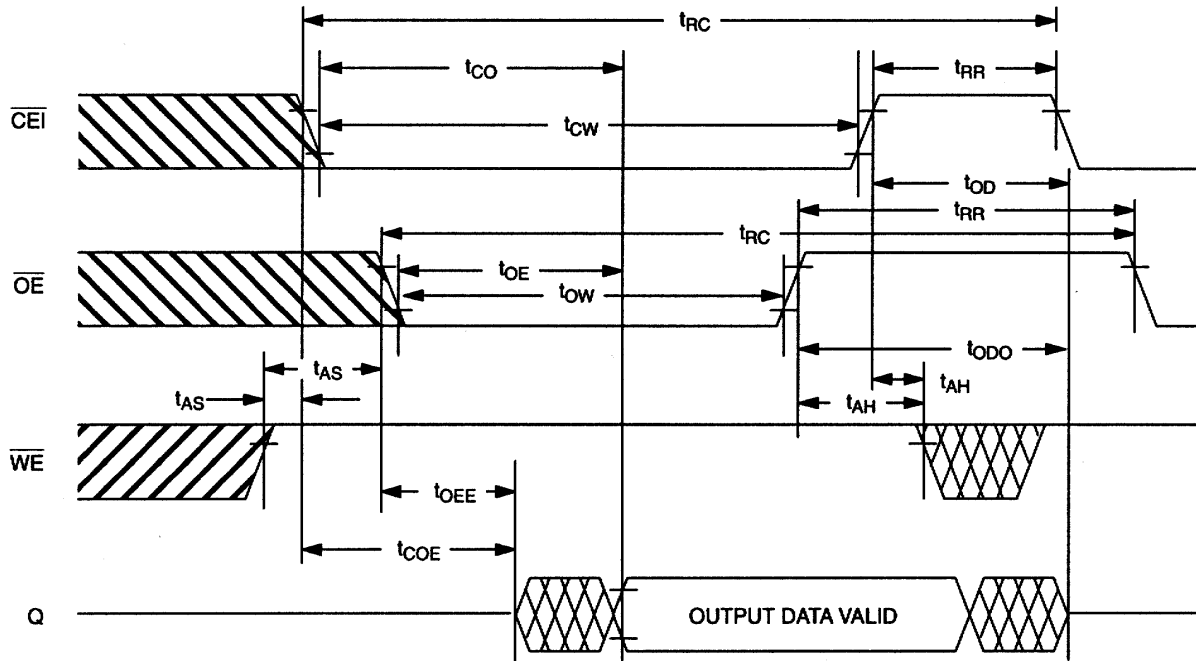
$t_{RC}$

$t_{CO}$

$t_{RR}$

$\overline{CEI}$

$t_{CW}$

$t_{OD}$

$t_{RR}$

$t_{RC}$

$t_{OE}$

$\overline{OE}$

$t_{OW}$

$t_{ODO}$

$t_{AS}$

$t_{AH}$

$t_{AS}$

$t_{AH}$

$\overline{WE}$

$t_{OEE}$

$t_{COE}$

Q

OUTPUT DATA VALID